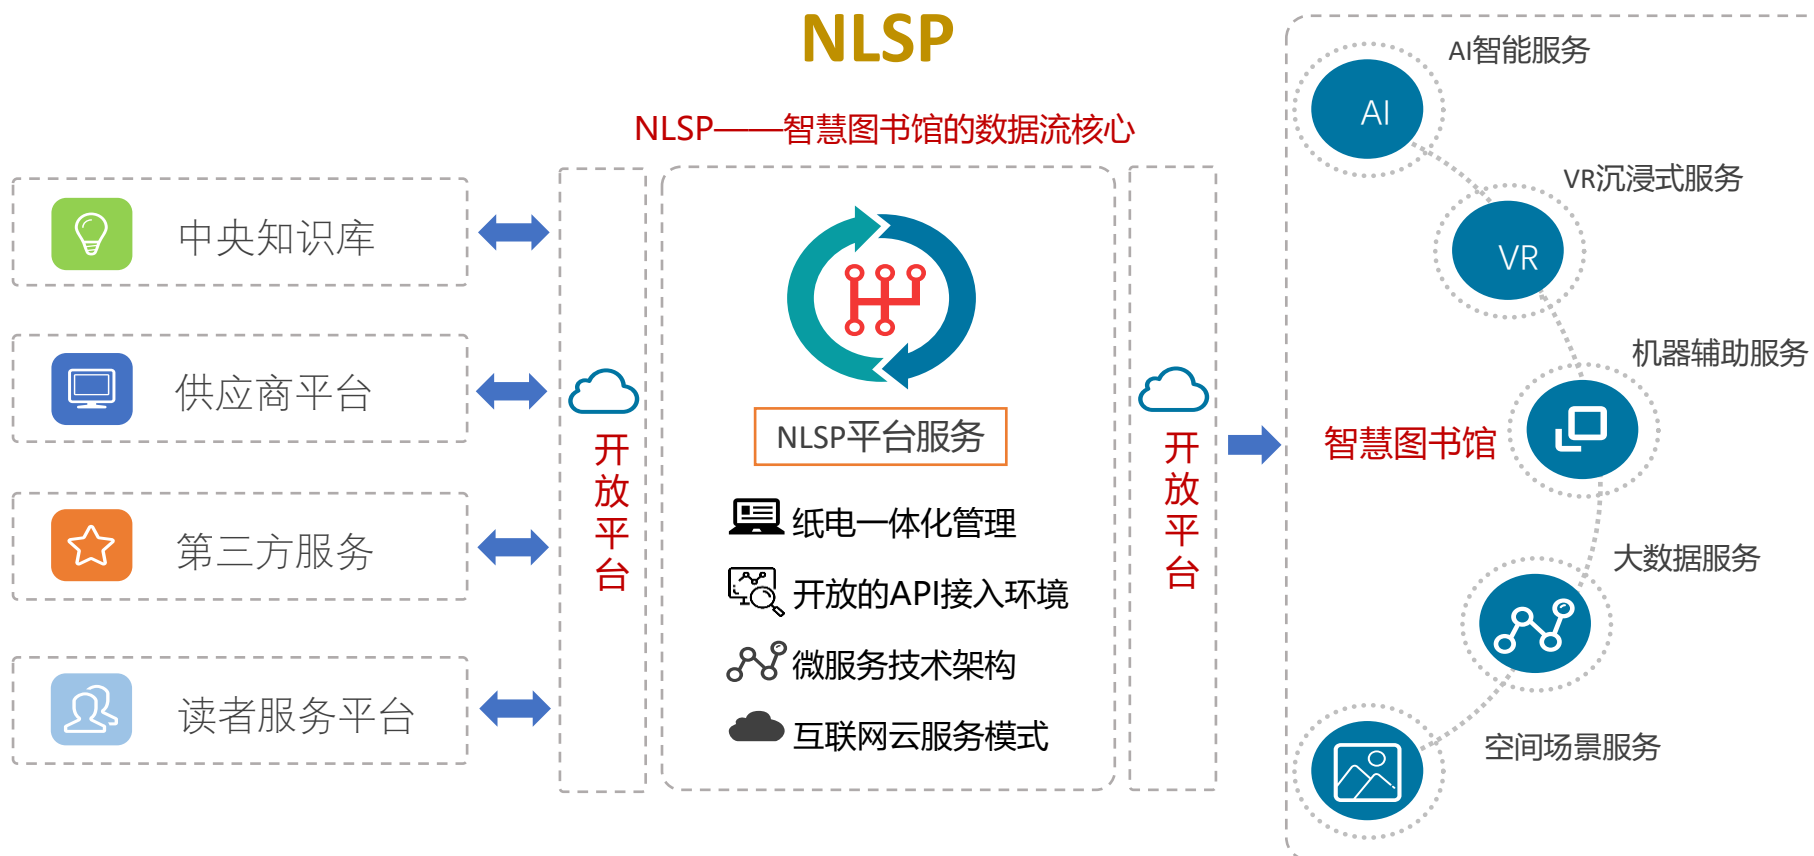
NLSP

NLSP——智慧图书馆的数据流核心

中央知识库

供应商平台

第三方服务

读者服务平台

开放平台

NLSP平台服务

纸电一体化管理

开放的API接入环境

微服务技术架构

互联网云服务模式

开放平台

智慧图书馆

AI智能服务

AI

VR沉浸式服务

VR

机器辅助服务

大数据服务

空间场景服务